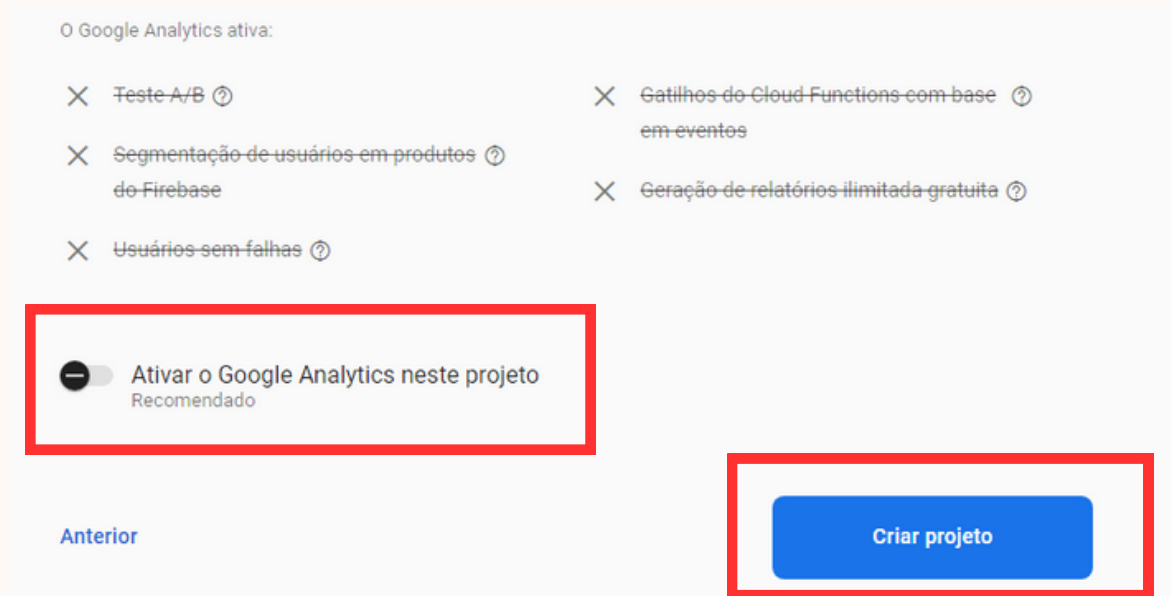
O Google Analytics ativa:

Teste A/B

Segmentação de usuários em produtos do Firebase

Usuários sem falhas

Gatilhos do Cloud Functions com base em eventos

Geração de relatórios ilimitada gratuita

Ativar o Google Analytics neste projeto
Recomendado

Anterior

Criar projeto